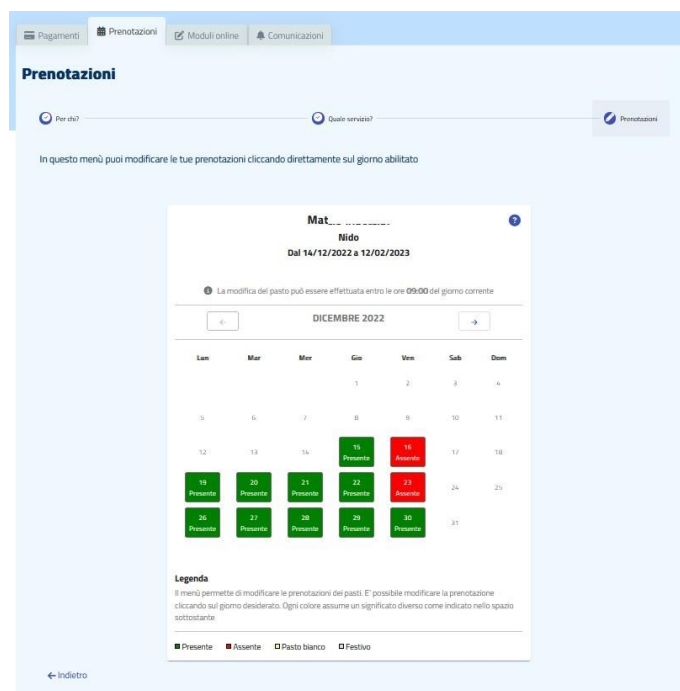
Pagamenti
Prenotazioni
Moduli online
Comunicazioni

Prenotazioni

Per chi?
Quale servizio?
Prenotazioni

In questo menù puoi modificare le tue prenotazioni cliccando direttamente sul giorno abilitato

Mat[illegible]
Nido
Dal 14/12/2022 a 12/02/2023

La modifica del pasto può essere effettuata entro le ore 09:00 del giorno corrente

←
DICEMBRE 2022
→

| Lun | Mar | Mer | Gio | Ven | Sab | Dom |
|---|---|---|---|---|---|---|
| | | | 1 | 2 | 3 | 4 |
| 5 | 6 | 7 | 8 | 9 | 10 | 11 |
| 12 | 13 | 14 | 15 Presente | 16 Assente | 17 | 18 |
| 19 Presente | 20 Presente | 21 Presente | 22 Presente | 23 Assente | 24 | 25 |
| 26 Presente | 27 Presente | 28 Presente | 29 Presente | 30 Presente | 31 | |

Legenda
Il menù permette di modificare le prenotazioni dei pasti. E' possibile modificare la prenotazione cliccando sul giorno desiderato. Ogni colore assume un significato diverso come indicato nello spazio sottostante

Presente
Assente
Pasto bianco
Festivo

← Indietro